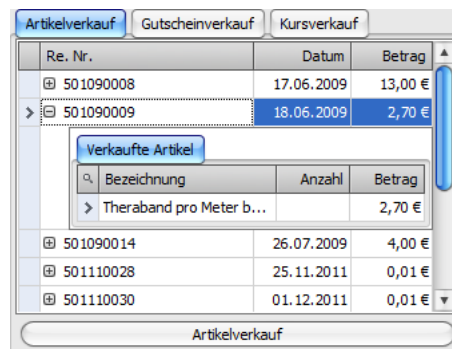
Artikelverkauf Gutscheinverkauf Kursverkauf

| Re. Nr. | Datum | Betrag |
|---|---|---|
| 501090008 | 17.06.2009 | 13,00 € |
| 501090009 | 18.06.2009 | 2,70 € |

Verkaufte Artikel

| Bezeichnung | Anzahl | Betrag |
|---|---|---|
| Theraband pro Meter b... | | 2,70 € |

| Re. Nr. | Datum | Betrag |
|---|---|---|
| 501090014 | 26.07.2009 | 4,00 € |
| 501110028 | 25.11.2011 | 0,01 € |
| 501110030 | 01.12.2011 | 0,01 € |

Artikelverkauf